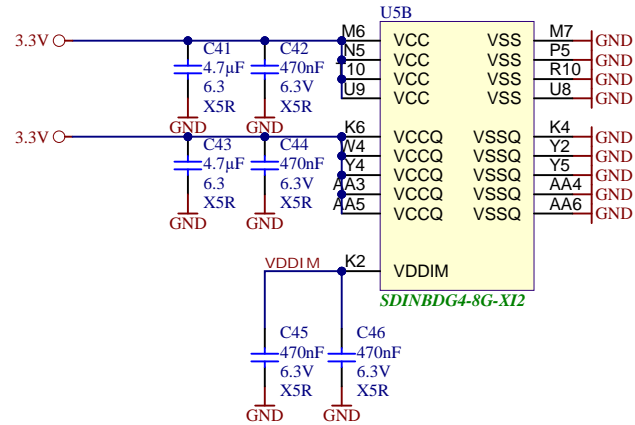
U5B

3.3V

C41 4.7µF 6.3 X5R

C42 470nF 6.3V X5R

GND GND

M6 N5 10 U9

VCC VCC VCC VCC

VSS VSS VSS VSS

M7 P5 R10 U8

GND GND GND GND

3.3V

C43 4.7µF 6.3 X5R

C44 470nF 6.3V X5R

GND GND

K6 W4 Y4 AA3 AA5

VCCQ VCCQ VCCQ VCCQ VCCQ

VSSQ VSSQ VSSQ VSSQ VSSQ

K4 Y2 Y5 AA4 AA6

GND GND GND GND GND

VDDIM

K2

VDDIM

SDINBDG4-8G-XI2

C45 470nF 6.3V X5R

C46 470nF 6.3V X5R

GND GND